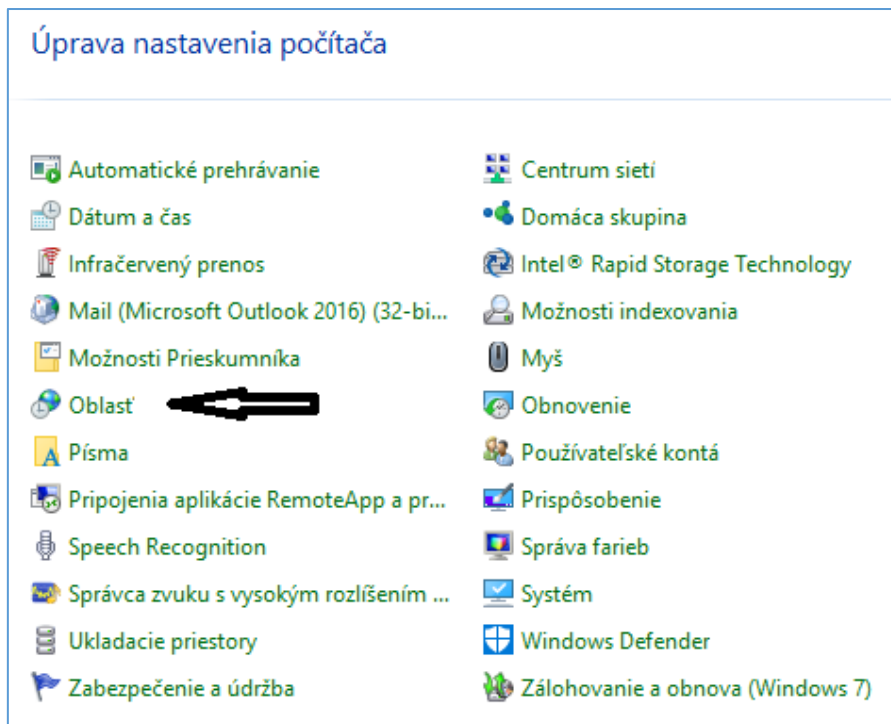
Úprava nastavenia počítača

Automatické prehrávanie
Dátum a čas
Infračervený prenos
Mail (Microsoft Outlook 2016) (32-bi...
Možnosti Prieskumníka
Oblasť
Písma
Pripojenia aplikácie RemoteApp a pr...
Speech Recognition
Správca zvuku s vysokým rozlíšením ...
Ukladacie priestory
Zabezpečenie a údržba

Centrum sietí
Domáca skupina
Intel® Rapid Storage Technology
Možnosti indexovania
Myš
Obnovenie
Používateľské kontá
Prispôsobenie
Správa farieb
Systém
Windows Defender
Zálohovanie a obnova (Windows 7)